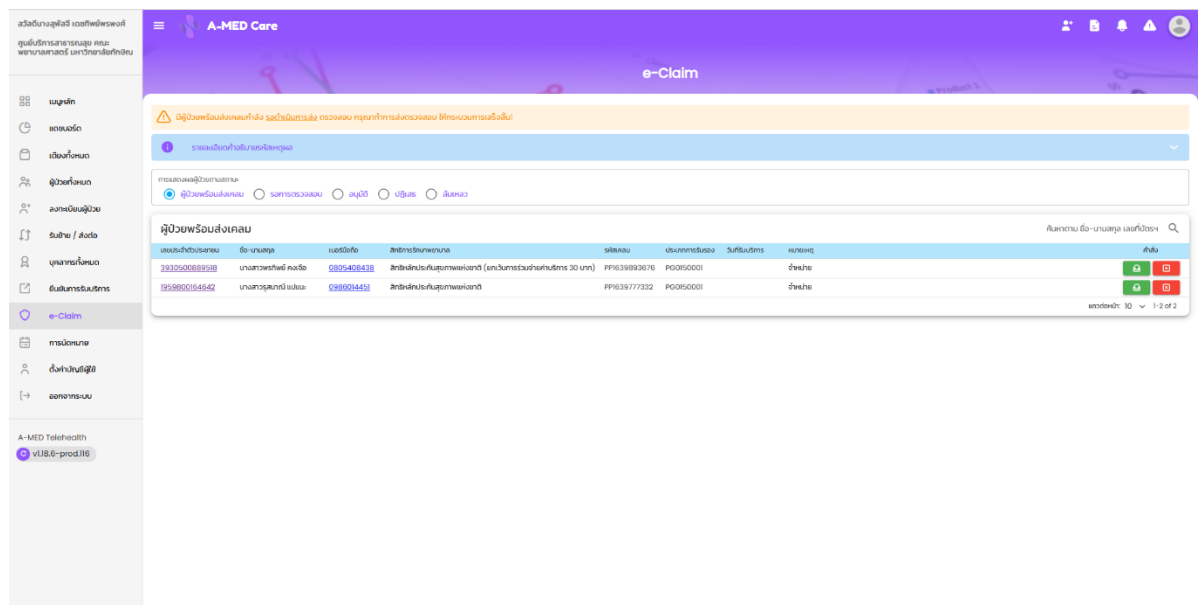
สวัสดีนางสุพัสชี เอชทิพย์พรพงศ์
ศูนย์บริการสาธารณสุข คณะพยาบาลศาสตร์ มหาวิทยาลัยทักษิณ

เมนูหลัก
แดชบอร์ด
เตียงทั้งหมด
ผู้ป่วยทั้งหมด
ลงทะเบียนผู้ป่วย
รับย้าย / ส่งต่อ
บุคลากรทั้งหมด
ยืนยันการรับบริการ
e-Claim
การนัดหมาย
ตั้งค่าบัญชีผู้ใช้
ออกจากระบบ

A-MED Telehealth
v1.18.6-prod.116

A-MED Care

e-Claim

มีผู้ป่วยพร้อมส่งเคลมกำลัง รอดำเนินการส่ง ตรวจสอบ กรุณาทำการส่งตรวจสอบ ให้ครบจนการเสร็จสิ้น!

รายละเอียดคำอธิบายรหัสเหตุผล

การแสดงผลผู้ป่วยตามสถานะ
ผู้ป่วยพร้อมส่งเคลม
รอการตรวจสอบ
อนุมัติ
ปฏิเสธ
ล้มเหลว

ผู้ป่วยพร้อมส่งเคลม

ค้นหาตาม ชื่อ-นามสกุล เลขที่บัตรฯ

| เลขประจำตัวประชาชน | ชื่อ-นามสกุล | เบอร์มือถือ | สิทธิการรักษาพยาบาล | รหัสเคลม | ประเภทการรับรอง | วันที่รับบริการ | หมายเหตุ | คำสั่ง |
|---|---|---|---|---|---|---|---|---|
| 3930500889518 | นางสาวพรทิพย์ คงเจือ | 0805408438 | สิทธิหลักประกันสุขภาพแห่งชาติ (ยกเว้นการร่วมจ่ายค่าบริการ 30 บาท) | PP1639893676 | PG0150001 | | จ่ายยา | |
| 1959800164642 | นางสาวรุสนานี แปแนะ | 0986014451 | สิทธิหลักประกันสุขภาพแห่งชาติ | PP1639777332 | PG0150001 | | จ่ายยา | |

ผลต่อหน้า: 10 1-2 of 2